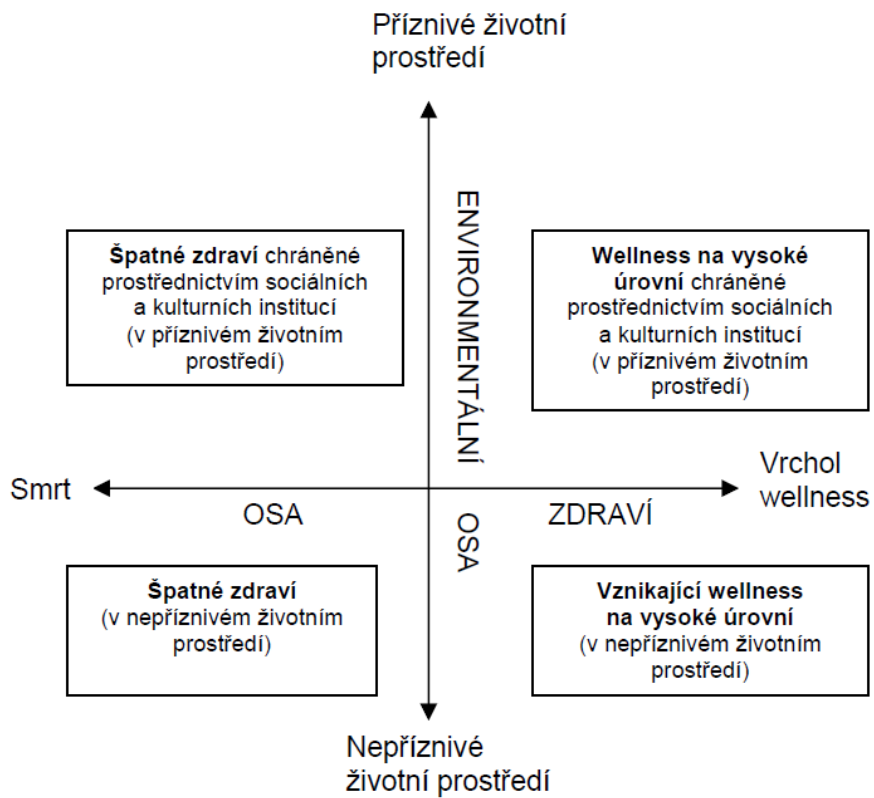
Příznivé životní prostředí

ENVIRONMENTÁLNÍ

Špatné zdraví chráněné prostřednictvím sociálních a kulturních institucí (v příznivém životním prostředí)

Wellness na vysoké úrovní chráněné prostřednictvím sociálních a kulturních institucí (v příznivém životním prostředí)

Smrt

Vrchol wellness

OSA

OSA

ZDRAVÍ

Špatné zdraví (v nepříznivém životním prostředí)

Vznikající wellness na vysoké úrovní (v nepříznivém životním prostředí)

Nepříznivé životní prostředí